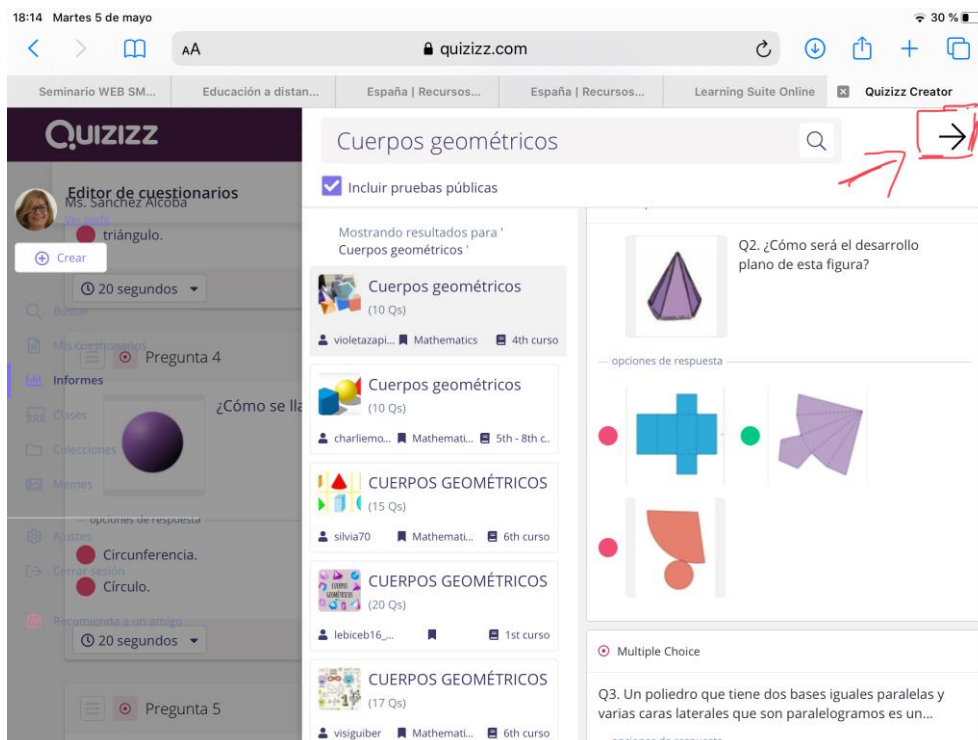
18:14 Martes 5 de mayo

30 %

AA quizizz.com

Seminario WEB SM... | Educación a distan... | España | Recursos... | España | Recursos... | Learning Suite Online | Quizizz Creator

QUIZIZZ

Editor de cuestionarios

Ms. Sanchez Alcoba

Ver perfil

triángulo.

Crear

20 segundos

Buscar

Mis cuestionarios

Pregunta 4

Informes

Clases

¿Cómo se lla

Colecciones

Memes

opciones de respuesta

Ajustes

Circunferencia.

Cerrar sesión

Círculo.

Recomienda a un amigo

20 segundos

Pregunta 5

Cuerpos geométricos

Incluir pruebas públicas

Mostrando resultados para ' Cuerpos geométricos '

Cuerpos geométricos
(10 Qs)
violetazapi... Mathematics 4th curso

Cuerpos geométricos
(10 Qs)
charliemo... Mathemati... 5th - 8th c..

CUERPOS GEOMÉTRICOS
(15 Qs)
silvia70 Mathemati... 6th curso

CUERPOS GEOMÉTRICOS
(20 Qs)
lebiceb16_... 1st curso

CUERPOS GEOMÉTRICOS
(17 Qs)
visiguiber Mathemati... 6th curso

Q2. ¿Cómo será el desarrollo plano de esta figura?

opciones de respuesta

Multiple Choice

Q3. Un poliedro que tiene dos bases iguales paralelas y varias caras laterales que son paralelogramos es un...